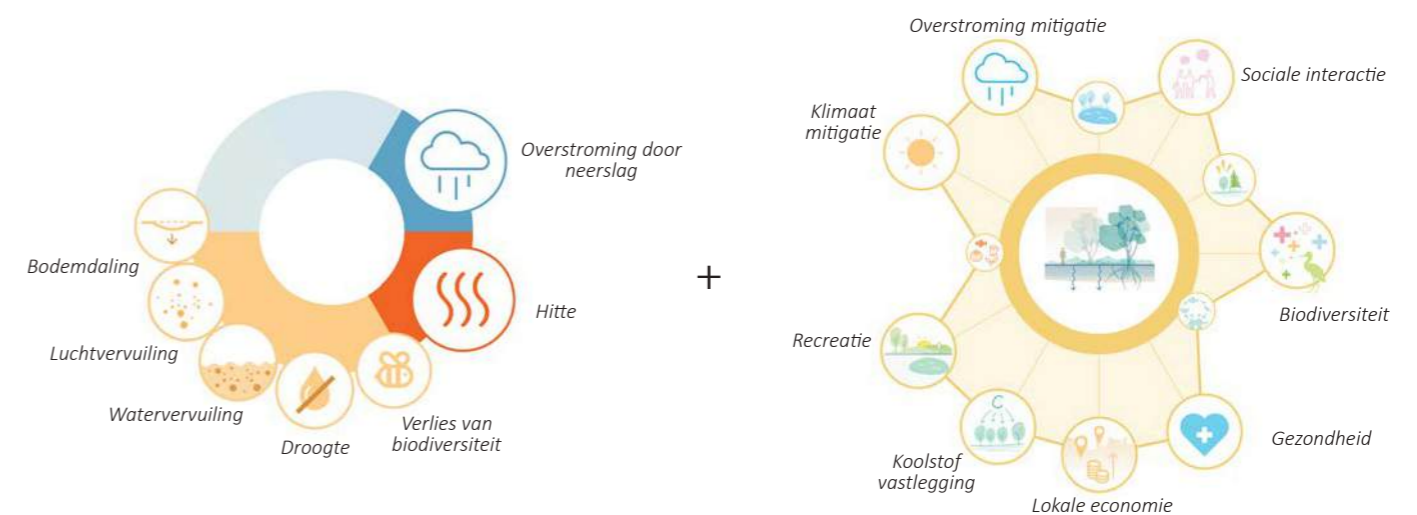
Overstroming door neerslag

Hitte

Verlies van biodiversiteit

Droogte

Watervervuiling

Luchtvervuiling

Bodemdaling

+

Overstroming mitigatie

Sociale interactie

Klimaat mitigatie

Biodiversiteit

Recreatie

Gezondheid

Koolstof vastlegging

Lokale economie